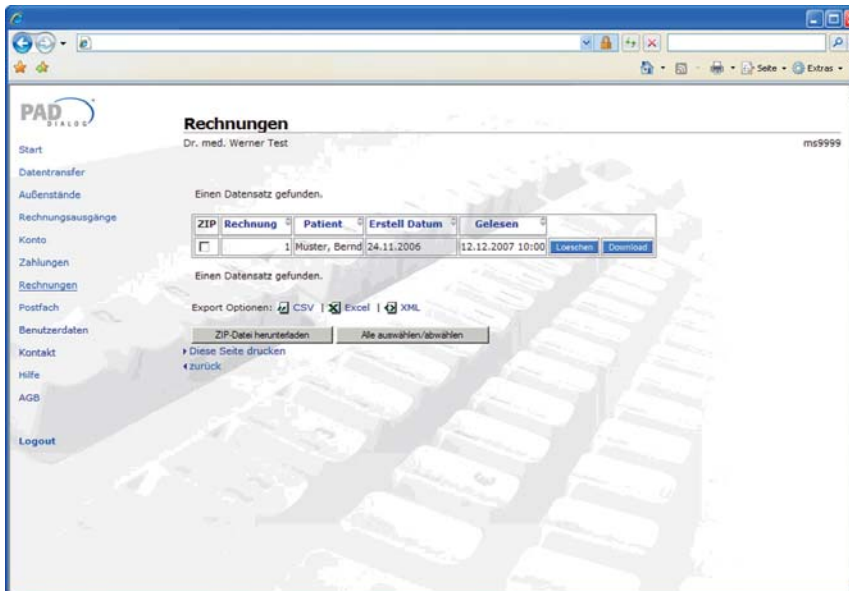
Seite · Extras ·

PAD DIALOG

Start
Datentransfer
Außenstände
Rechnungsausgänge
Konto
Zahlungen
Rechnungen
Postfach
Benutzerdaten
Kontakt
Hilfe
AGB

Logout

Rechnungen

Dr. med. Werner Test

ms9999

Einen Datensatz gefunden.

| ZIP | Rechnung | Patient | Erstell Datum | Gelesen | | |
|---|---|---|---|---|---|---|
| ☐ | 1 | Muster, Bernd | 24.11.2006 | 12.12.2007 10:00 | Loeschen | Download |

Einen Datensatz gefunden.

Export Optionen: CSV | Excel | XML

ZIP-Datei herunterladen
Alle auswählen/abwählen

Diese Seite drucken
zurück